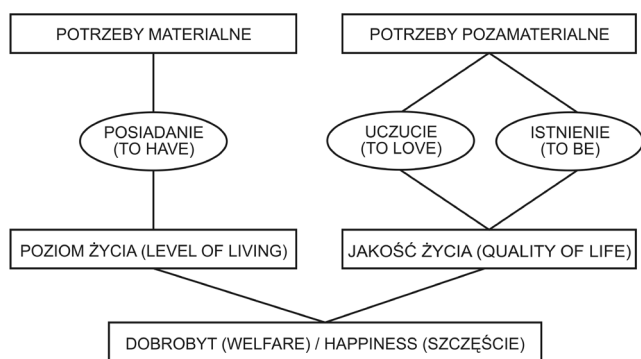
POTRZEBY MATERIALNE

POTRZEBY POZAMATERIALNE

POSIADANIE (TO HAVE)

UCZUCIE (TO LOVE)

ISTNIENIE (TO BE)

POZIOM ŻYCIA (LEVEL OF LIVING)

JAKOŚĆ ŻYCIA (QUALITY OF LIFE)

DOBROBYT (WELFARE) / HAPPINESS (SZCZĘŚCIE)